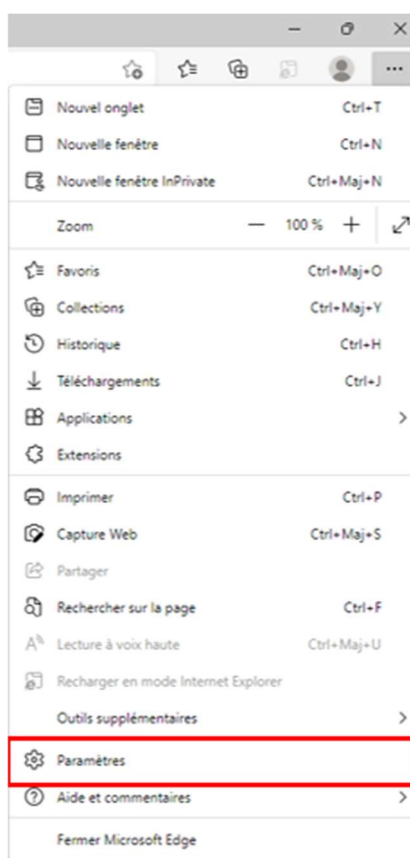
...

Nouvel onglet Ctrl+T
Nouvelle fenêtre Ctrl+N
Nouvelle fenêtre InPrivate Ctrl+Maj+N

Zoom — 100 % +

Favoris Ctrl+Maj+O
Collections Ctrl+Maj+Y
Historique Ctrl+H
Téléchargements Ctrl+J
Applications
Extensions

Imprimer Ctrl+P
Capture Web Ctrl+Maj+S
Partager
Rechercher sur la page Ctrl+F
Lecture à voix haute Ctrl+Maj+U
Recharger en mode Internet Explorer
Outils supplémentaires

Paramètres
Aide et commentaires

Fermer Microsoft Edge